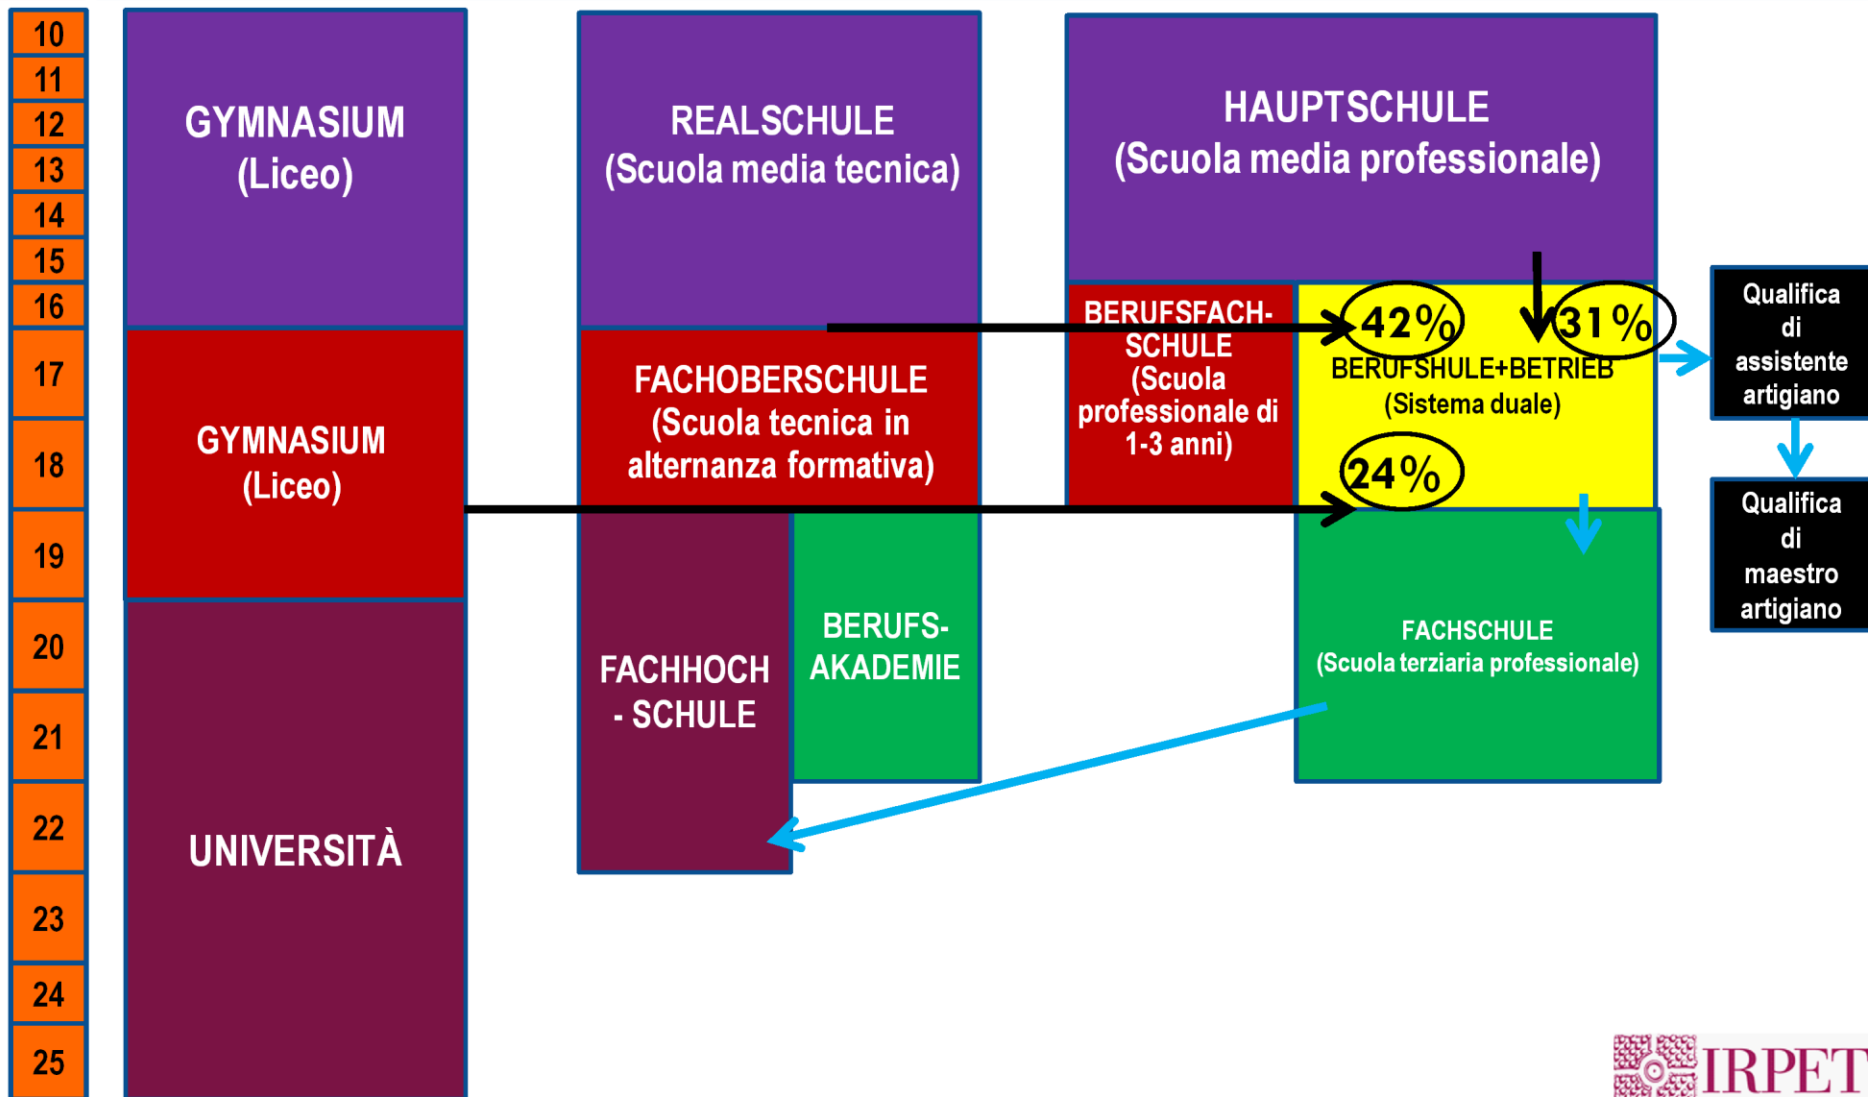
10
11
12
13
14
15
16
17
18
19
20
21
22
23
24
25

GYMNASIUM (Liceo)

REALSCHULE (Scuola media tecnica)

HAUPTSCHULE (Scuola media professionale)

BERUFSFACHSCHULE (Scuola professionale di 1-3 anni)

42%

31%

BERUFSHULE+BETRIEB (Sistema duale)

Qualifica di assistente artigiano

FACHOBERSCHULE (Scuola tecnica in alternanza formativa)

GYMNASIUM (Liceo)

24%

Qualifica di maestro artigiano

BERUFS-AKADEMIE

FACHHOCH - SCHULE

FACHSCHULE (Scuola terziaria professionale)

UNIVERSITÀ

IRPET